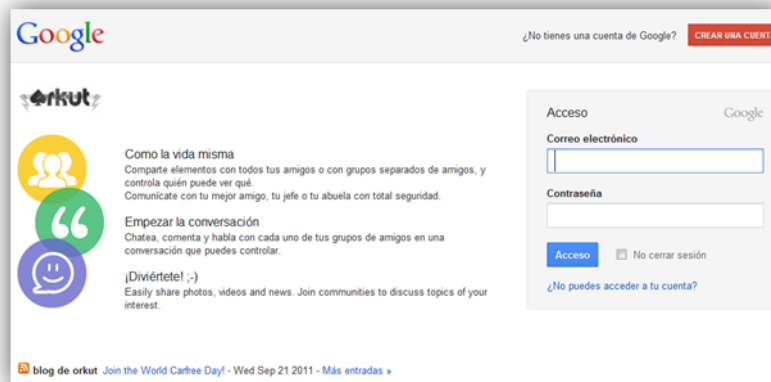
Google

¿No tienes una cuenta de Google? CREAR UNA CUENT

orkut

Como la vida misma
Comparte elementos con todos tus amigos o con grupos separados de amigos, y controla quién puede ver qué.
Comunícate con tu mejor amigo, tu jefe o tu abuela con total seguridad.

Empezar la conversación
Chatea, comenta y habla con cada uno de tus grupos de amigos en una conversación que puedes controlar.

¡Diviértete! ;-)
Easily share photos, videos and news. Join communities to discuss topics of your interest.

Acceso
Google

Correo electrónico

Contraseña

Acceso
No cerrar sesión

¿No puedes acceder a tu cuenta?

blog de orkut Join the World Carfree Day! - Wed Sep 21 2011 - Más entradas »